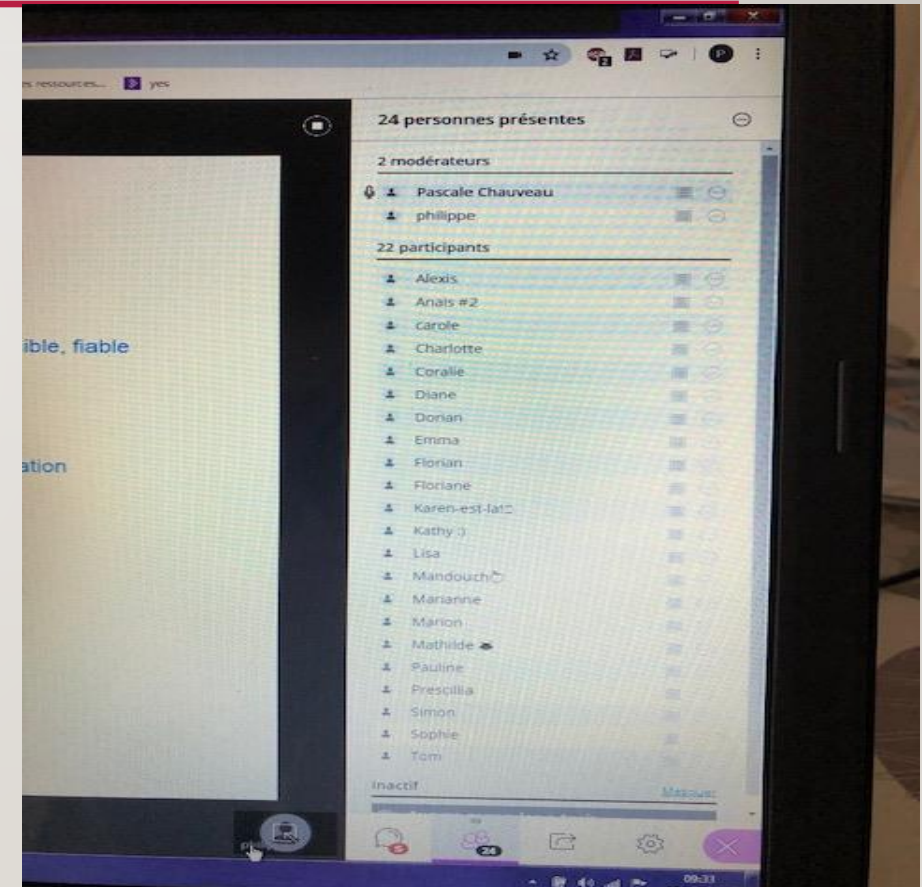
s ressources... yes

24 personnes présentes

2 modérateurs

Pascale Chauveau

philippe

22 participants

Alexis

Anais #2

carole

Charlotte

Coralie

Diane

Dorian

Emma

Florian

Floriane

Karen-est-là!

Kathy :)

Lisa

Mandouch

Marianne

Marion

Mathilde

Pauline

Prescillia

Simon

Sophie

Tom

Inactif

Masquer

ible, fiable

ation

24

09:33